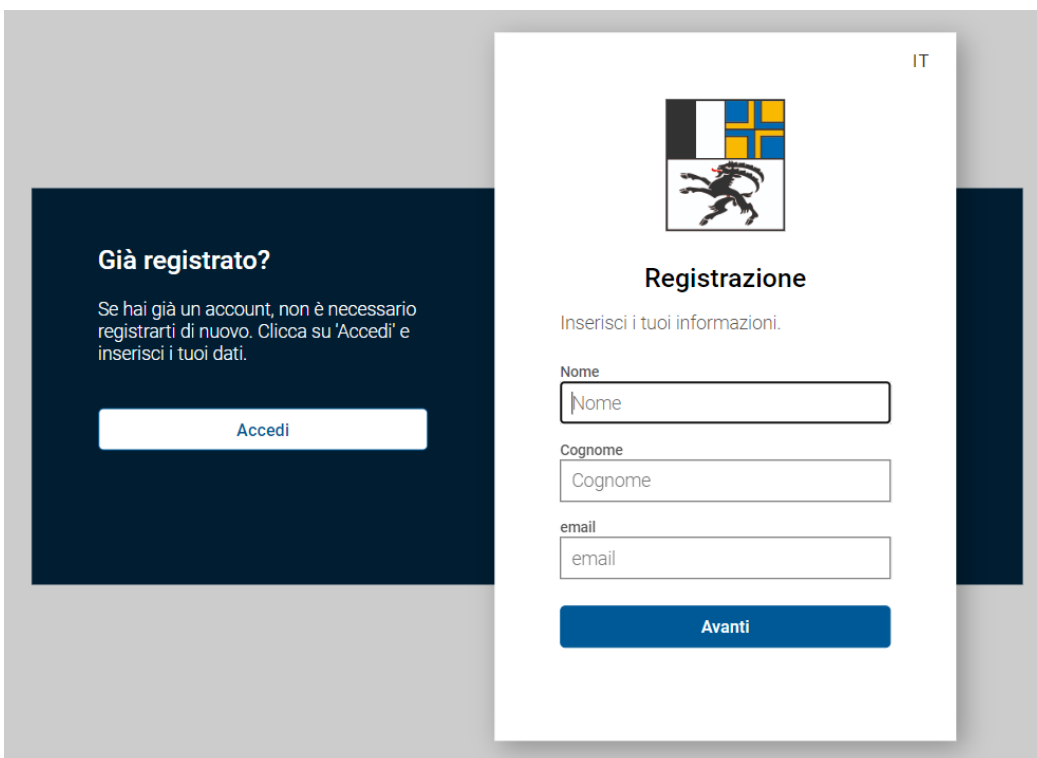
Già registrato?

Se hai già un account, non è necessario registrarti di nuovo. Clicca su 'Accedi' e inserisci i tuoi dati.

Accedi

IT

Registrazione

Inserisci i tuoi informazioni.

Nome
Nome

Cognome
Cognome

email
email

Avanti